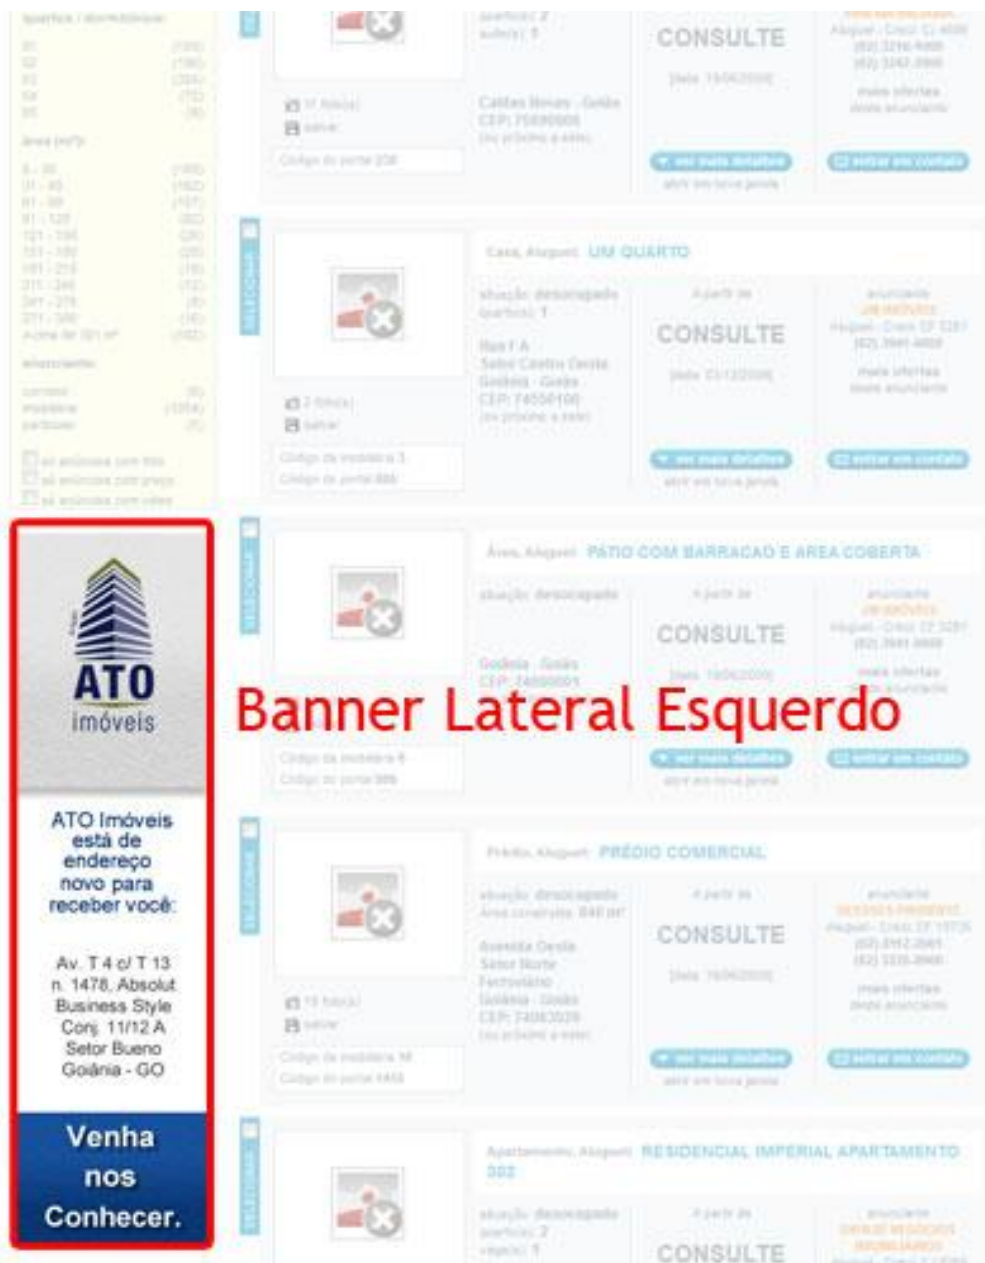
ATO
imóveis

ATO Imóveis está de endereço novo para receber você:

Av. T 4 c/ T 13 n. 1478. Absolut Business Style Conj. 11/12 A Setor Bueno Goiânia - GO

Venha nos Conhecer.

Banner Lateral Esquerdo

CONSULTE

Casa, Aluguel UM QUARTO

CONSULTE

Área, Aluguel PÁTIO COM BARRACAO E AREA COBERTA

CONSULTE

Prédio, Aluguel PRÉDIO COMERCIAL

CONSULTE

Apartamento, Aluguel RESIDENCIAL IMPERIAL APARTAMENTO 302

CONSULTE